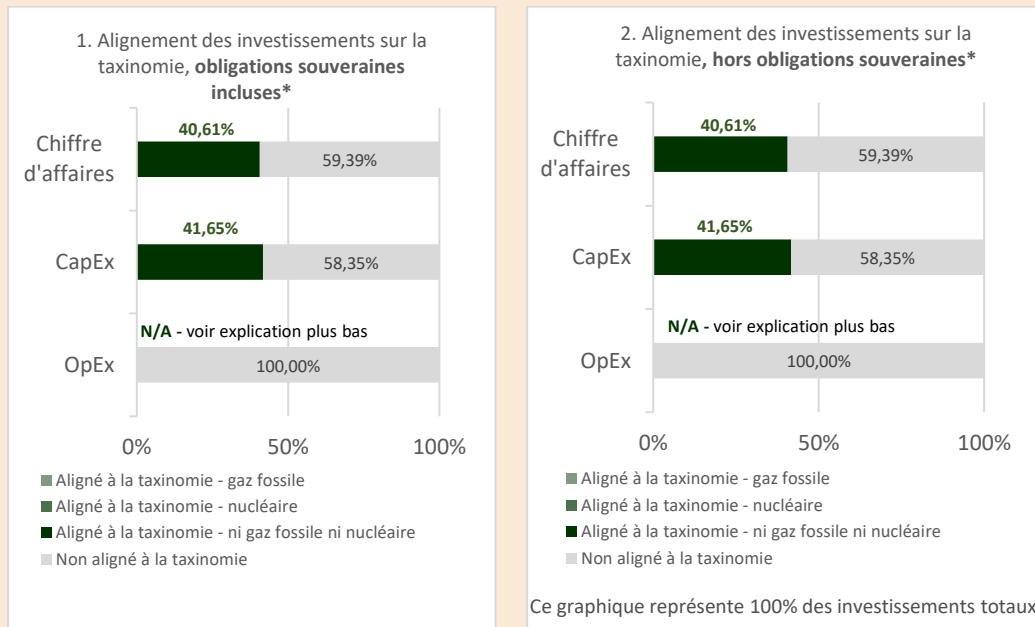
1. Alignement des investissements sur la taxinomie, **obligations souveraines incluses\***

Chiffre d'affaires
40,61%
59,39%

CapEx
41,65%
58,35%

OpEx
**N/A -** voir explication plus bas
100,00%

0%
50%
100%

Aligné à la taxinomie - gaz fossile
Aligné à la taxinomie - nucléaire
Aligné à la taxinomie - ni gaz fossile ni nucléaire
Non aligné à la taxinomie

2. Alignement des investissements sur la taxinomie**, hors obligations souveraines\***

Chiffre d'affaires
40,61%
59,39%

CapEx
41,65%
58,35%

OpEx
**N/A -** voir explication plus bas
100,00%

0%
50%
100%

Aligné à la taxinomie - gaz fossile
Aligné à la taxinomie - nucléaire
Aligné à la taxinomie - ni gaz fossile ni nucléaire
Non aligné à la taxinomie

Ce graphique représente 100% des investissements totaux